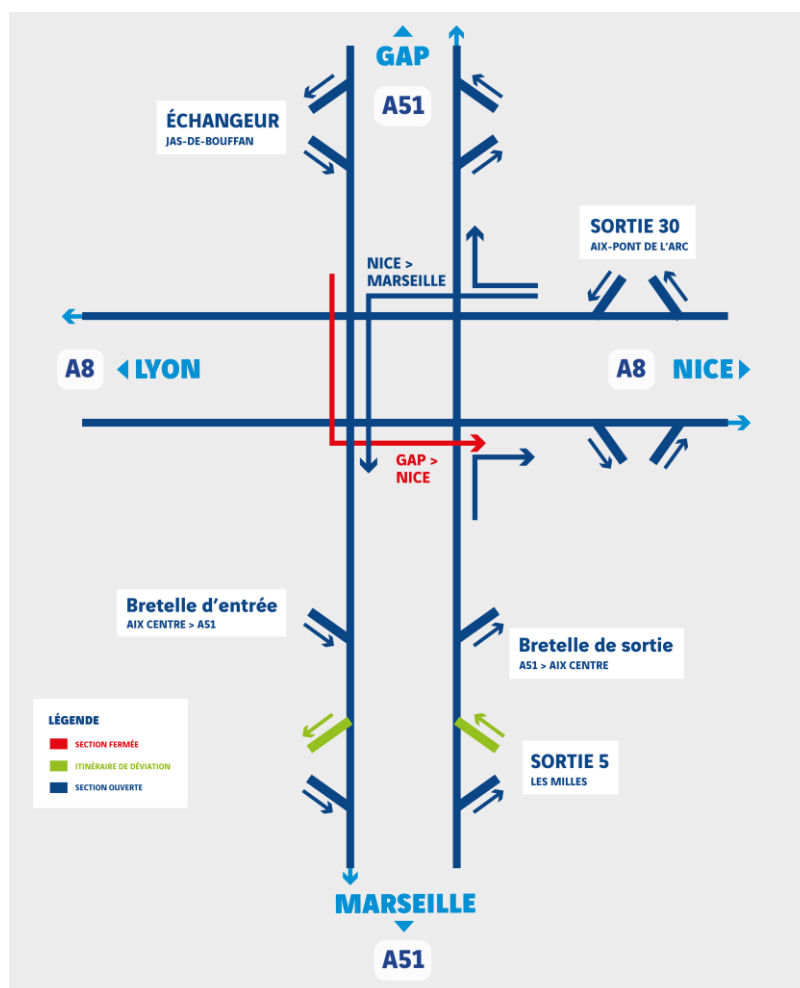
GAP
A51

ÉCHANGEUR
JAS-DE-BOUFFAN

SORTIE 30
AIX-PONT DE L'ARC

NICE >
MARSEILLE

A8 LYON

A8 NICE

GAP >
NICE

Bretelle d'entrée
AIX CENTRE > A51

Bretelle de sortie
A51 > AIX CENTRE

LÉGENDE
SECTION FERMÉE
ITINÉRAIRE DE DÉVIATION
SECTION OUVERTE

SORTIE 5
LES MILLES

MARSEILLE
A51